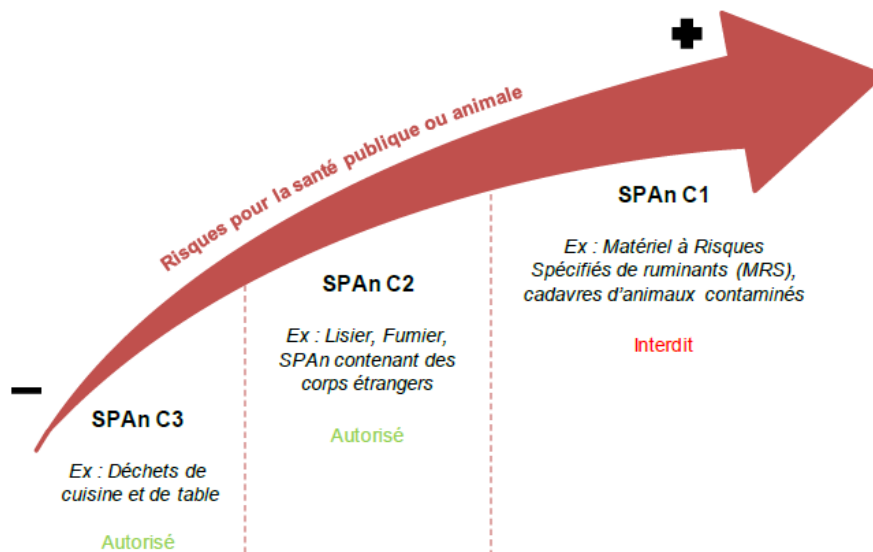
Risques pour la santé publique ou animale

+

−

SPAn C3

Ex : Déchets de cuisine et de table

Autorisé

SPAn C2

Ex : Lisier, Fumier, SPAn contenant des corps étrangers

Autorisé

SPAn C1

Ex : Matériel à Risques Spécifiés de ruminants (MRS), cadavres d'animaux contaminés

Interdit